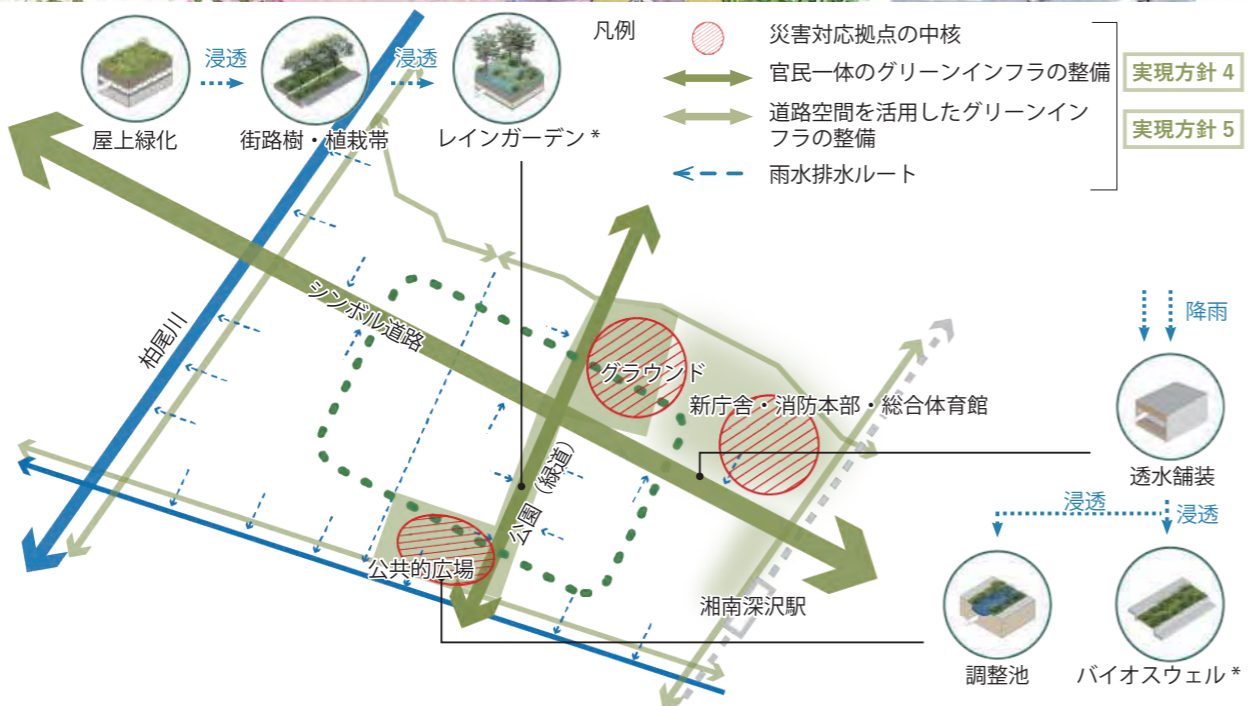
屋上緑化
浸透
街路樹・植栽帯
浸透
レインガーデン *

凡例
災害対応拠点の中核
官民一体のグリーンインフラの整備
道路空間を活用したグリーンインフラの整備
雨水排水ルート
実現方針 4
実現方針 5

柏尾川
シンボル道路
グラウンド
新庁舎・消防本部・総合体育館
公園（緑道）
公共的広場
湘南深沢駅

降雨
透水舗装
浸透
浸透
調整池
バイオスウェル *